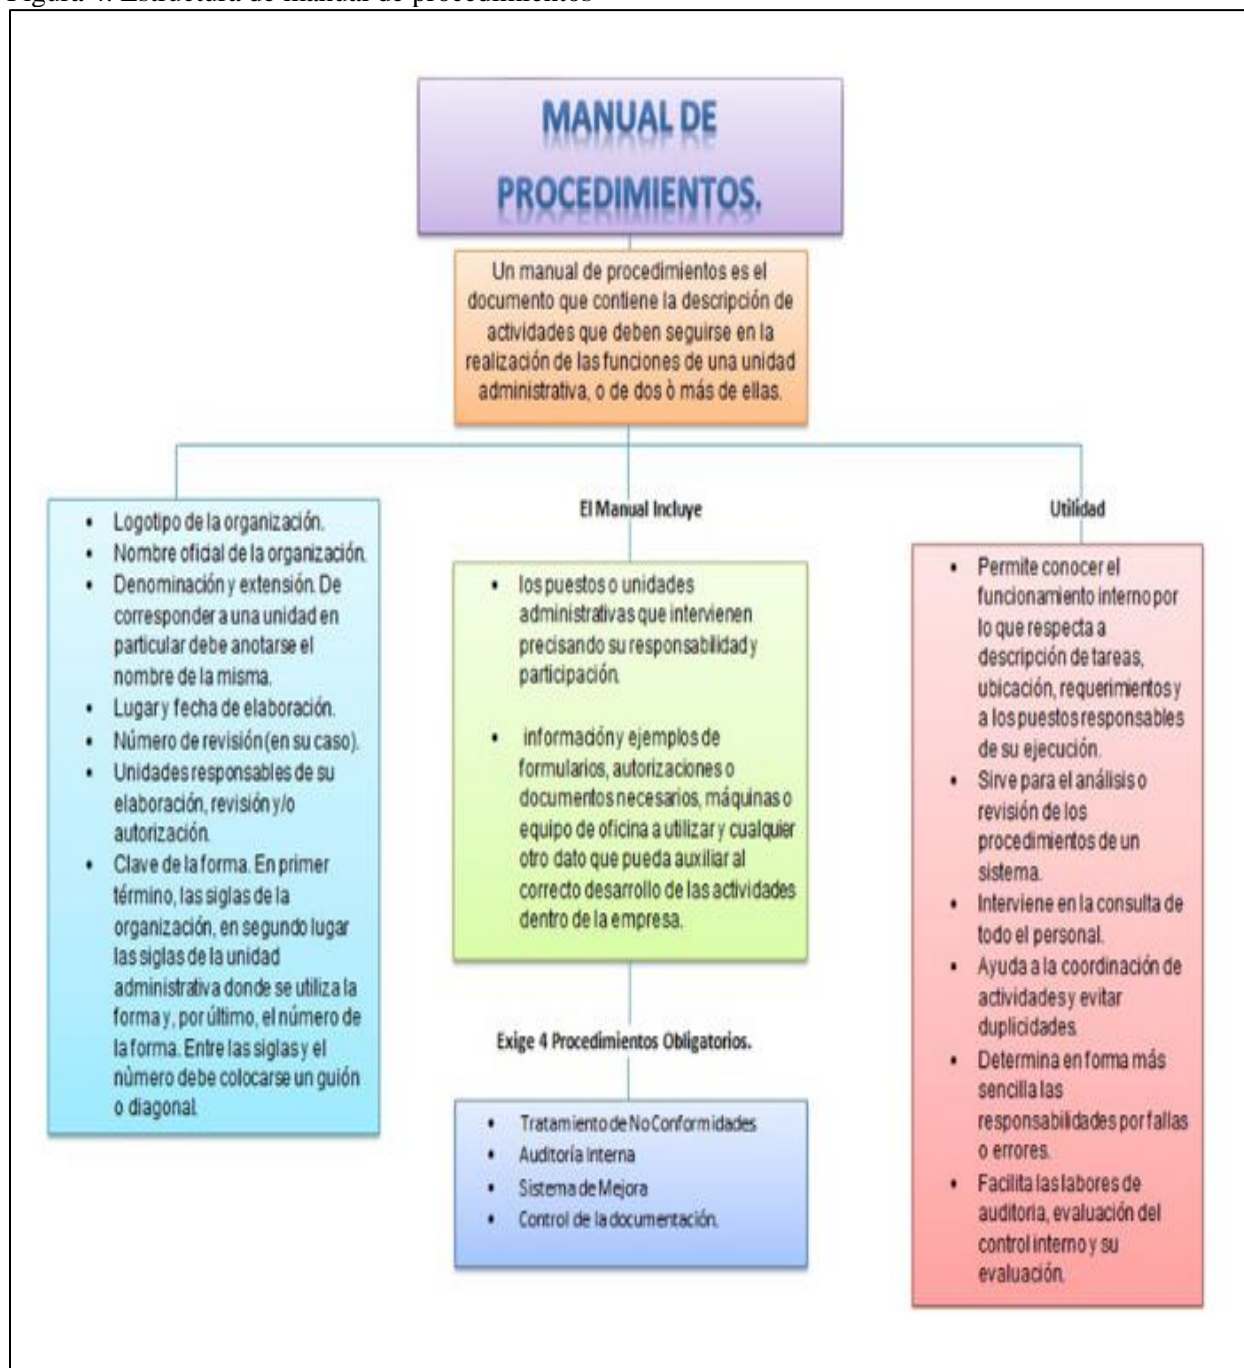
Figura 4. Estructura de manual de procedimientos

MANUAL DE PROCEDIMIENTOS.

Un manual de procedimientos es el documento que contiene la descripción de actividades que deben seguirse en la realización de las funciones de una unidad administrativa, o de dos ò más de ellas.

- Logotipo de la organización.
- Nombre oficial de la organización.
- Denominación y extensión. De corresponder a una unidad en particular debe anotarse el nombre de la misma.
- Lugar y fecha de elaboración.
- Número de revisión (en su caso).
- Unidades responsables de su elaboración, revisión y/o autorización.
- Clave de la forma. En primer término, las siglas de la organización, en segundo lugar las siglas de la unidad administrativa donde se utiliza la forma y, por último, el número de la forma. Entre las siglas y el número debe colocarse un guión o diagonal.

El Manual Incluye

- los puestos o unidades administrativas que intervienen precisando su responsabilidad y participación.
- información y ejemplos de formularios, autorizaciones o documentos necesarios, máquinas o equipo de oficina a utilizar y cualquier otro dato que pueda auxiliar al correcto desarrollo de las actividades dentro de la empresa.

Exige 4 Procedimientos Obligatorios.

- Tratamiento de No Conformidades
- Auditoría Interna
- Sistema de Mejora
- Control de la documentación.

Utilidad

- Permite conocer el funcionamiento interno por lo que respecta a descripción de tareas, ubicación, requerimientos y a los puestos responsables de su ejecución.
- Sirve para el análisis o revisión de los procedimientos de un sistema.
- Interviene en la consulta de todo el personal.
- Ayuda a la coordinación de actividades y evitar duplicidades.
- Determina en forma más sencilla las responsabilidades por fallas o errores.
- Facilita las labores de auditoria, evaluación del control interno y su evaluación.